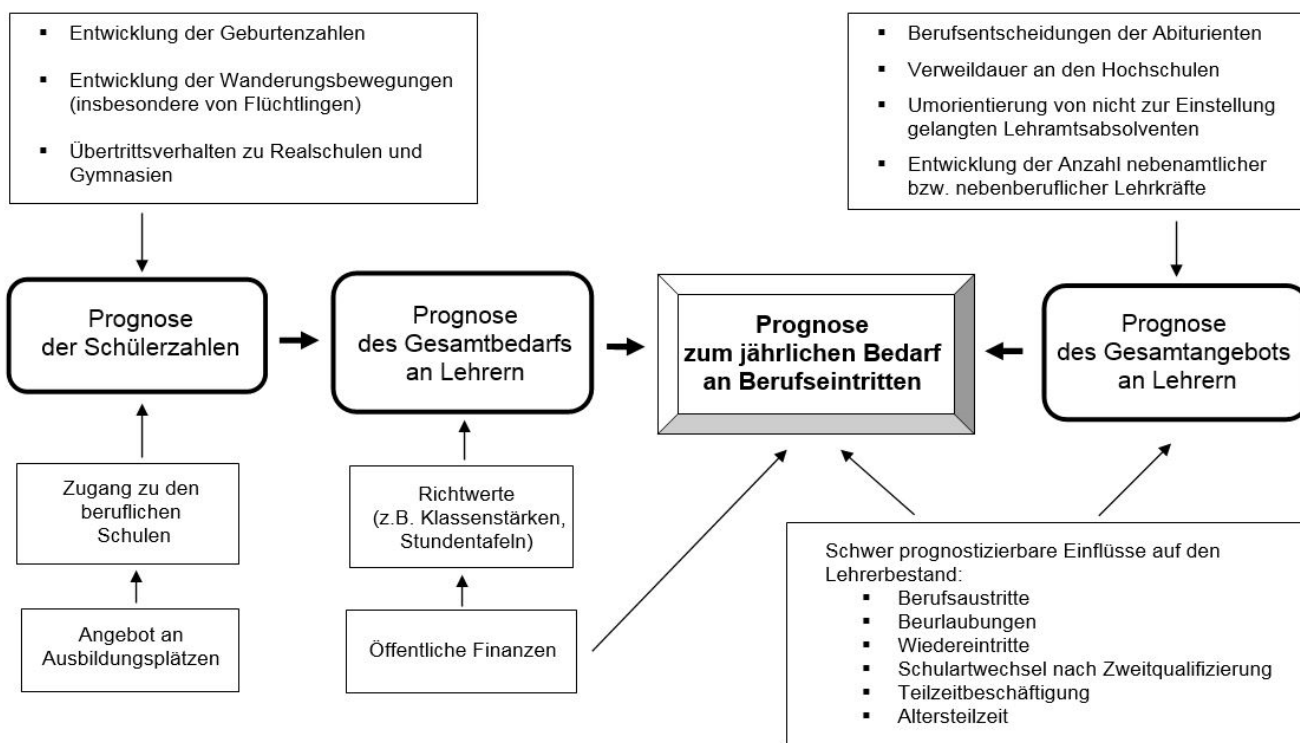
▪ Entwicklung der Geburtenzahlen

▪ Entwicklung der Wanderungsbewegungen (insbesondere von Flüchtlingen)

▪ Übertrittsverhalten zu Realschulen und Gymnasien

▪ Berufsentscheidungen der Abiturienten

▪ Verweildauer an den Hochschulen

▪ Umorientierung von nicht zur Einstellung gelangten Lehramtsabsolventen

▪ Entwicklung der Anzahl nebenamtlicher bzw. nebenberuflicher Lehrkräfte

Prognose der Schülerzahlen

Prognose des Gesamtbedarfs an Lehrern

Prognose zum jährlichen Bedarf an Berufseintritten

Prognose des Gesamtangebots an Lehrern

Zugang zu den beruflichen Schulen

Angebot an Ausbildungsplätzen

Richtwerte (z.B. Klassenstärken, Stundentafeln)

Öffentliche Finanzen

Schwer prognostizierbare Einflüsse auf den Lehrerbestand:
▪ Berufsaustritte
▪ Beurlaubungen
▪ Wiedereintritte
▪ Schulartwechsel nach Zweitqualifizierung
▪ Teilzeitbeschäftigung
▪ Altersteilzeit